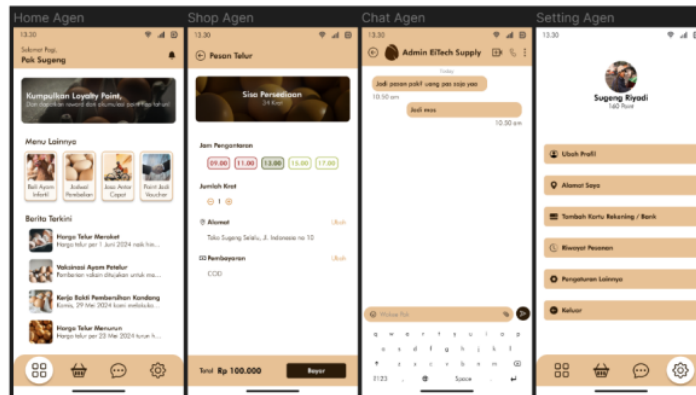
Home Agen

13.30

Selamat Pagi,
Pak Sugeng

Kumpulkan Loyalty Point,
Dan dapatkan reward dari akumulasi point kamu

Menu Lainnya

Beli Ayam Afkir
Jadwal Pembelian
Jasa Antar Cepat
Point Jadi Voucher

Berita Terkini

Harga Telur Meroket
Harga telur per 1 Juni 2024 naik hin...

Vaksinasi Ayam Petelur
Pemberian vaksin ditujukan untuk me...

Kerja Bakti Pembersihan Kandang
Kamis, 29 Mei 2024 kami melakuka...

Harga Telur Menurun
Harga telur per 23 Mei 2024 turun h...

Shop Agen

Pesan Telur

Sisa Persediaan
34 Krat

Jam Pengantaran

09.00 | 11.00 | 13.00 | 15.00 | 17.00

Jumlah Krat

1

Alamat
Ubah
Toko Sugeng Selalu, Jl. Indonesia no 10

Pembayaran
Ubah
COD

Total Rp 100.000
Bayar

Chat Agen

13.30

Admin ElTech Supply

Today

Jadi pesan pak? uang pas saja yaa
10.50 am

Jadi mas
10.50 am

Ketikan Pesan

Space

Setting Agen

13.30

Sugeng Riyadi
160 Point

Ubah Profil

Alamat Saya

Tambah Kartu Rekening / Bank

Riwayat Pesanan

Pengaturan Lainnya

Keluar